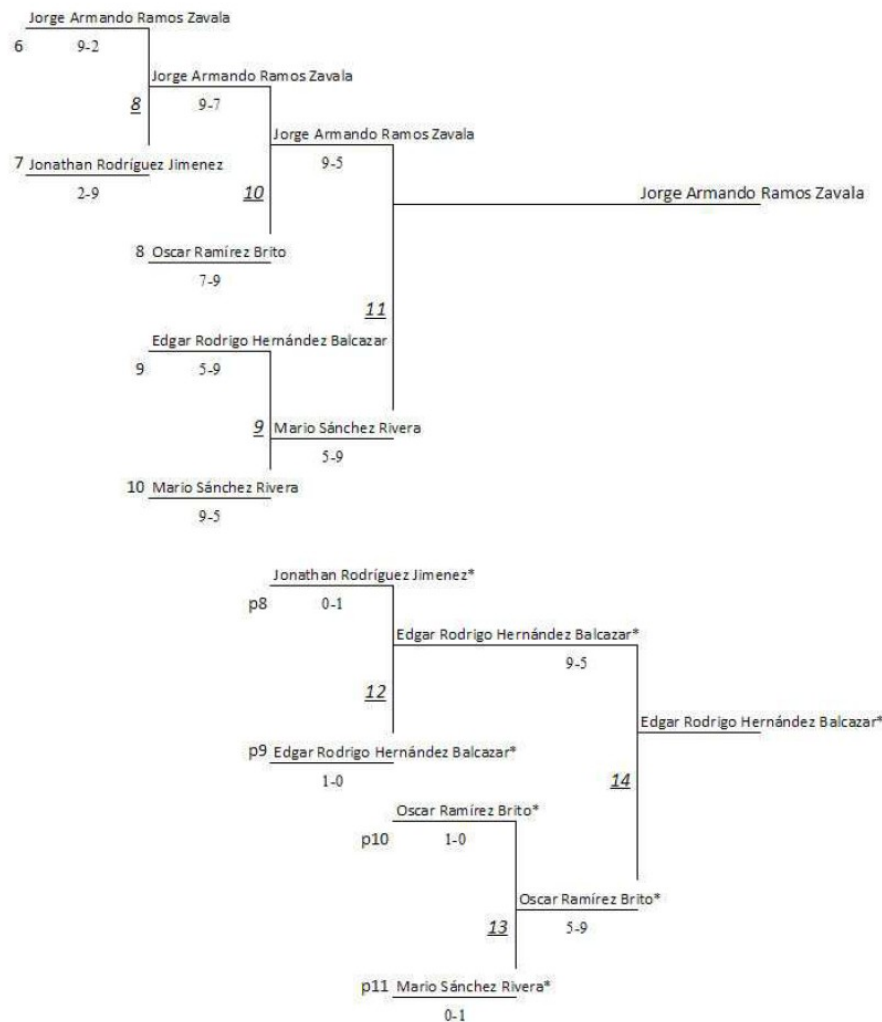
Jorge Armando Ramos Zavala
6 9-2

Jorge Armando Ramos Zavala
8
9-7

Jorge Armando Ramos Zavala
9-5

7 Jonathan Rodríguez Jimenez
2-9

10

Jorge Armando Ramos Zavala

8 Oscar Ramírez Brito
7-9

11

Edgar Rodrigo Hernández Balcazar
9 5-9

9 Mario Sánchez Rivera
5-9

10 Mario Sánchez Rivera
9-5

Jonathan Rodríguez Jimenez*
p8 0-1

Edgar Rodrigo Hernández Balcazar*
9-5

12

Edgar Rodrigo Hernández Balcazar*

p9 Edgar Rodrigo Hernández Balcazar*
1-0

14

Oscar Ramírez Brito*
p10 1-0

Oscar Ramírez Brito*
13
5-9

p11 Mario Sánchez Rivera*
0-1